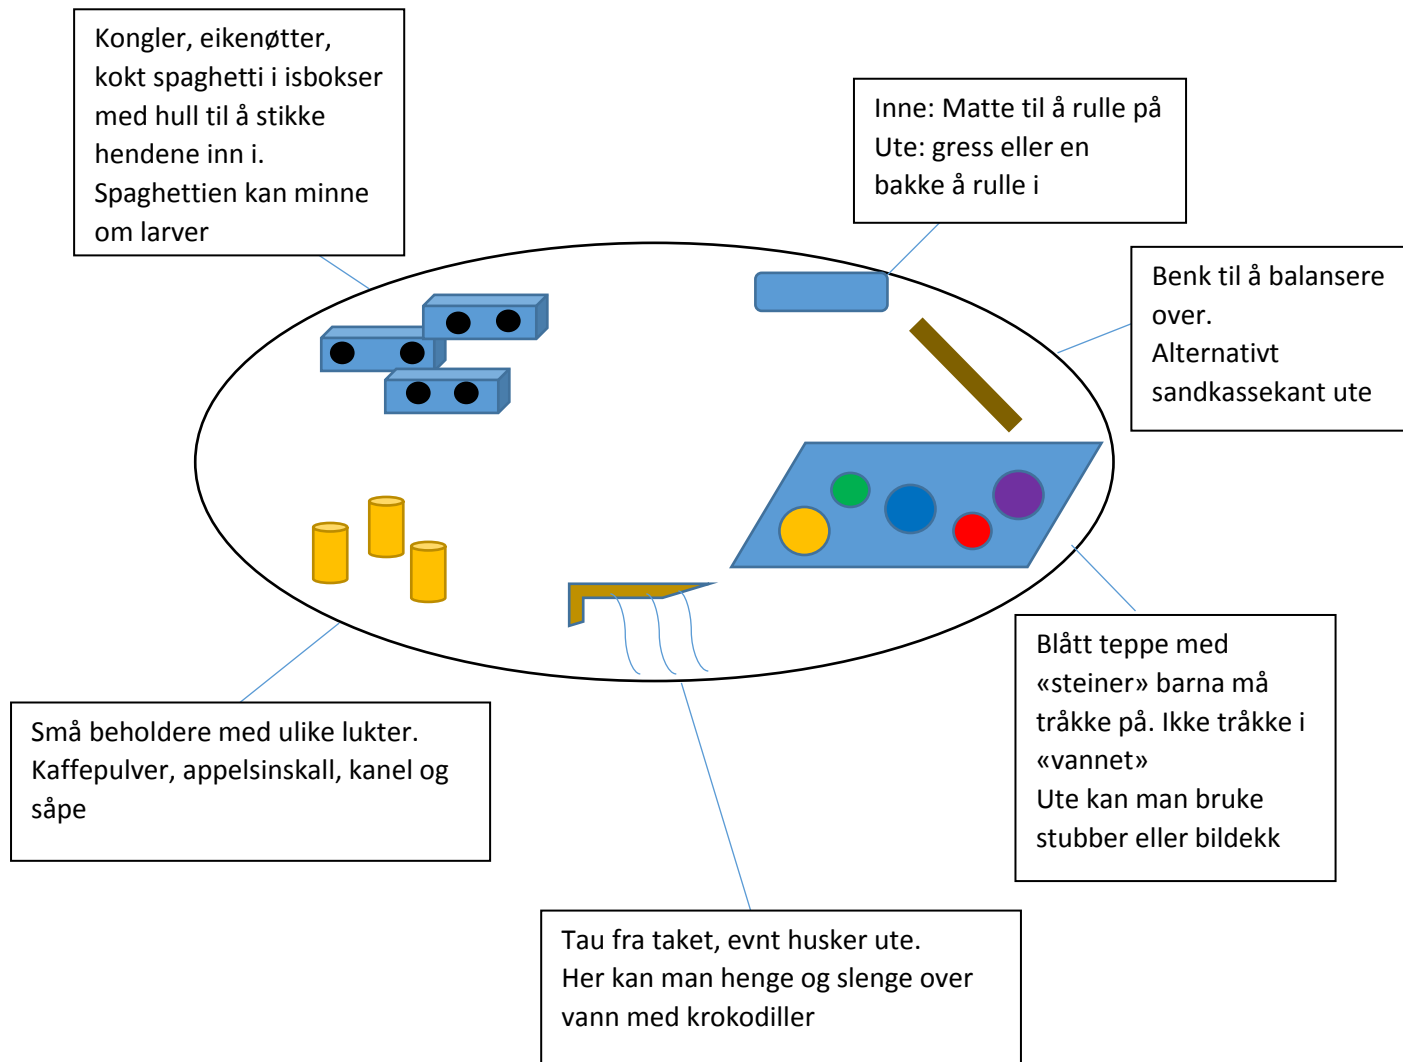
Kongler, eikenøtter, kokt spaghetti i isbokser med hull til å stikke hendene inn i. Spaghettien kan minne om larver

Inne: Matte til å rulle på
Ute: gress eller en bakke å rulle i

Benk til å balansere over.
Alternativt sandkassekant ute

Blått teppe med «steiner» barna må tråkke på. Ikke tråkke i «vannet»
Ute kan man bruke stubber eller bildekk

Små beholdere med ulike lukter. Kaffepulver, appelsinskall, kanel og såpe

Tau fra taket, evnt husker ute.
Her kan man henge og slenge over vann med krokodiller